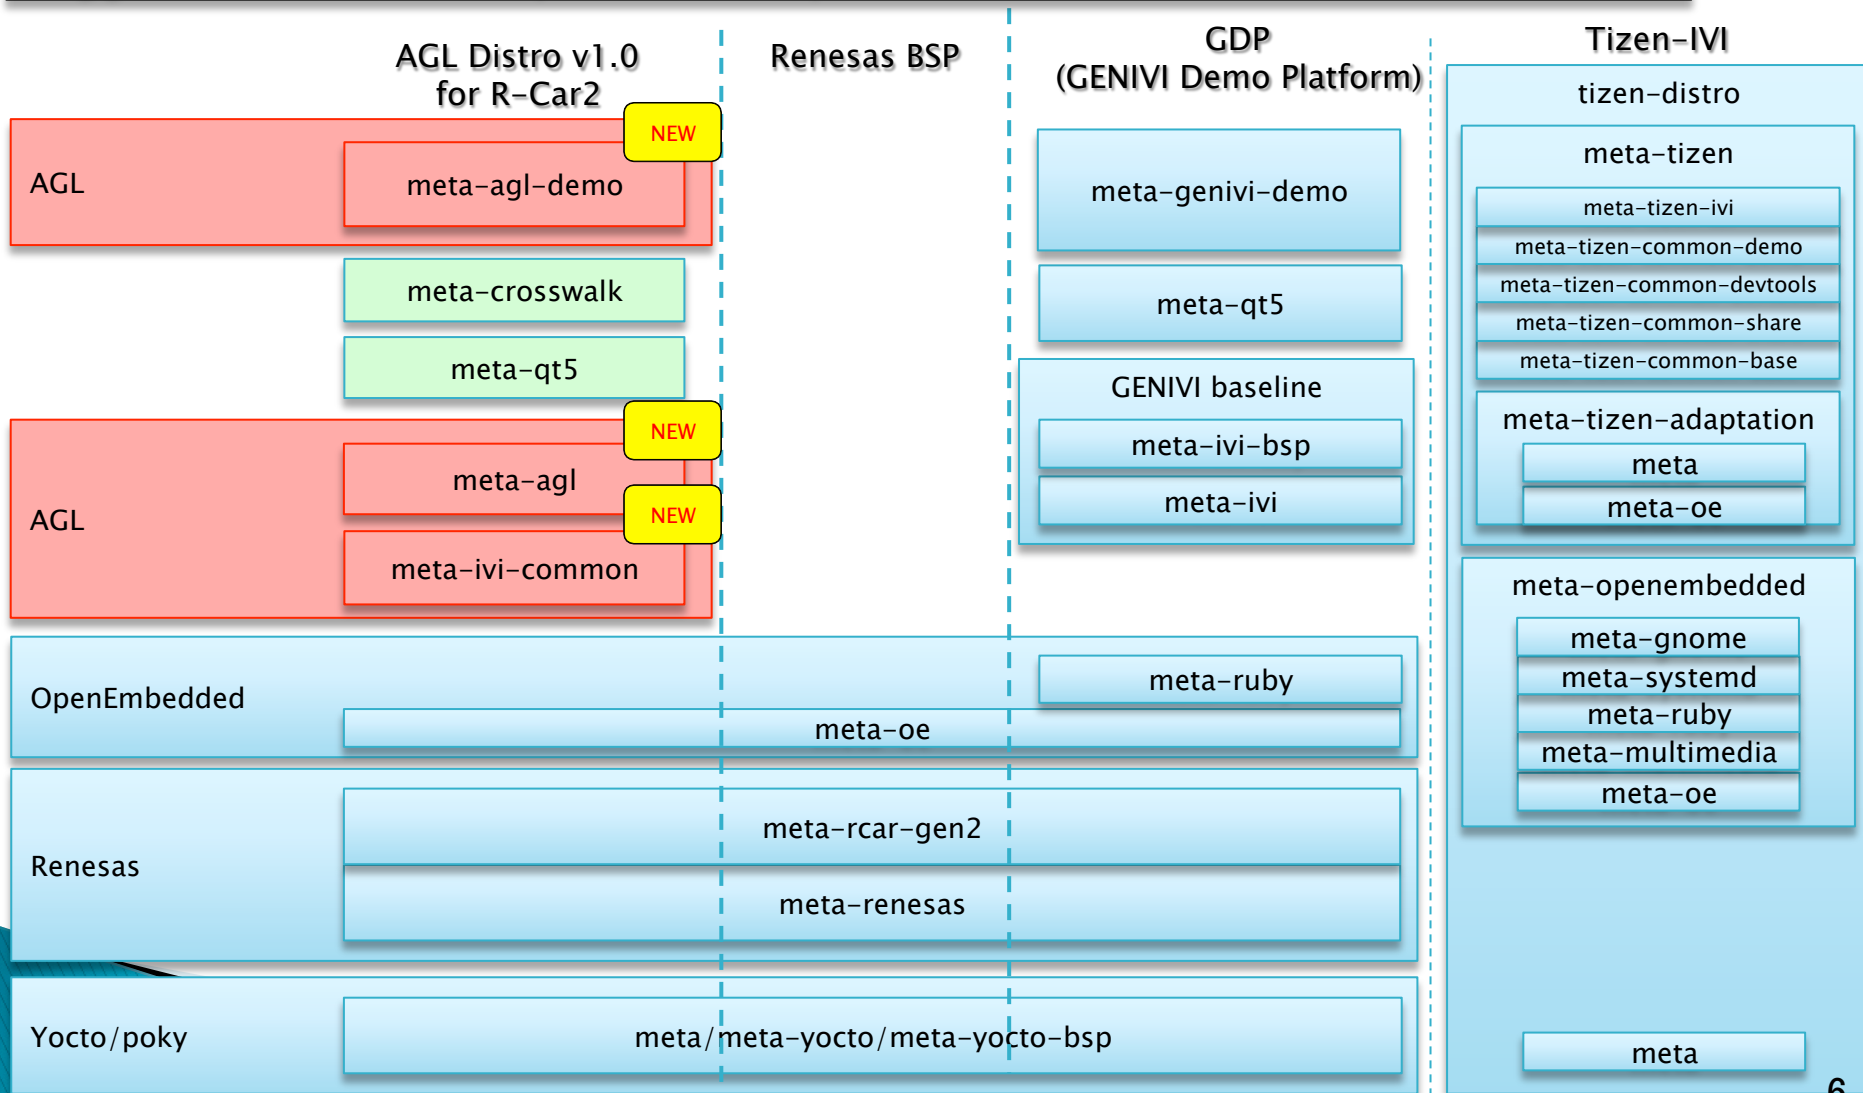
AGL Distro v1.0 for R-Car2

Renesas BSP

GDP (GENIVI Demo Platform)

Tizen-IVI

NEW

AGL

meta-agl-demo

meta-crosswalk

meta-qt5

NEW

AGL

meta-agl

NEW

meta-ivi-common

meta-genivi-demo

meta-qt5

GENIVI baseline

meta-ivi-bsp

meta-ivi

tizen-distro

meta-tizen

meta-tizen-ivi

meta-tizen-common-demo

meta-tizen-common-devtools

meta-tizen-common-share

meta-tizen-common-base

meta-tizen-adaptation

meta

meta-oe

meta-openembedded

meta-gnome

meta-systemd

meta-ruby

meta-multimedia

meta-oe

OpenEmbedded

meta-ruby

meta-oe

Renesas

meta-rcar-gen2

meta-renesas

Yocto/poky

meta/meta-yocto/meta-yocto-bsp

meta

6